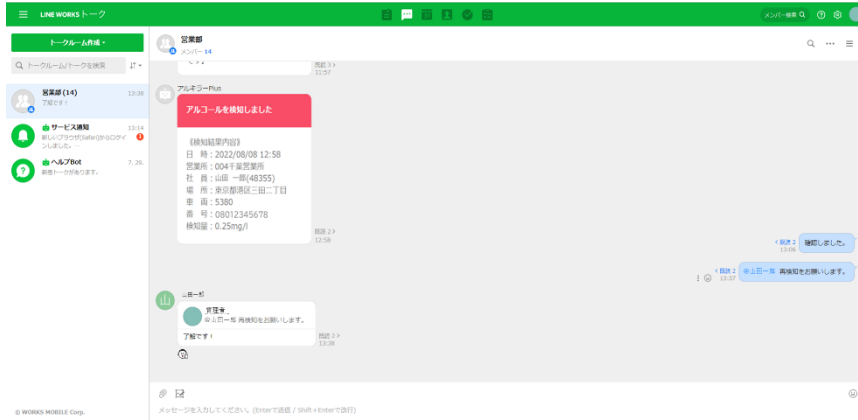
LINE WORKS トーク

メンバー検索

トークルーム作成

トークルーム/トークを検索

営業部 (14)
了解です！
13:38

サービス通知
新しいブラウザ(Safari)からログインしました。...
13:14

ヘルプBot
新着トークがあります。
7. 26.

© WORKS MOBILE Corp.

営業部
メンバー 14

既読 3
11:57

アルキラーPlus

アルコールを検知しました

《検知結果内容》
日　時：2022/08/08 12:58
営業所：004千葉営業所
社　員：山田 一郎(48355)
場　所：東京都港区三田二丁目
車　両：5380
番　号：08012345678
検知量：0.25mg/l

既読 2
12:58

既読 2
13:06
確認しました。

既読 2
13:37
@山田一郎 再検知をお願いします。

山田一郎

管理者_
@山田一郎 再検知をお願いします。

了解です！

既読 2
13:38

メッセージを入力してください。(Enterで送信 / Shift + Enterで改行)